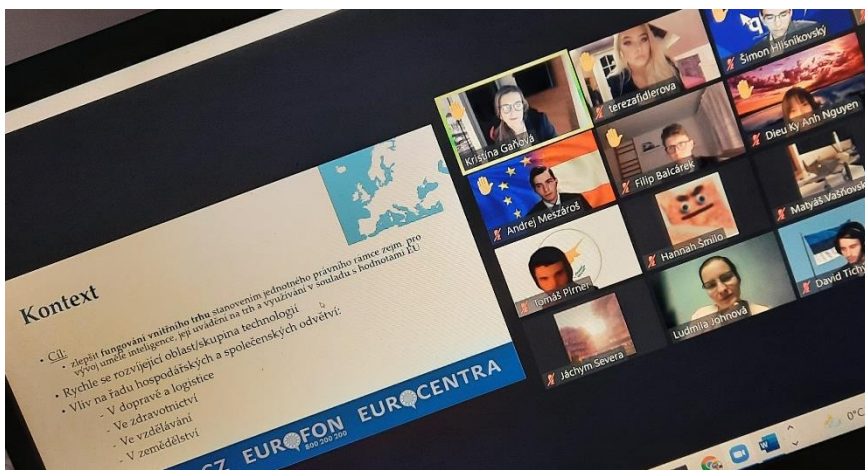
Kontext

• Cíl:
• zlepšit fungování vnitřního trhu stanovením jednotného právního rámce zejm. pro vývoj umělé inteligence, její uvádění na trh a využívání v souladu s hodnotami EU
• Rychle se rozvíjející oblast/skupina technologií
• Vliv na řadu hospodářských a společenských odvětví:
- V dopravě a logistice
- Ve zdravotnictví
- Ve vzdělávání
- V zemědělství

CZ EUROFON 800 200 200 EUROCENTRA

Kristina Gaňová
terezafidlerova
Šimon Hlísnikovský
Dieu Ky Anh Nguyen
Andrej Meszároš
Filip Balcárek
Matyáš Vašňovsk
Hannah Smilo
Tomáš Pirner
David Tichý
Ludmila Johnová
Jáchym Severa

0°C